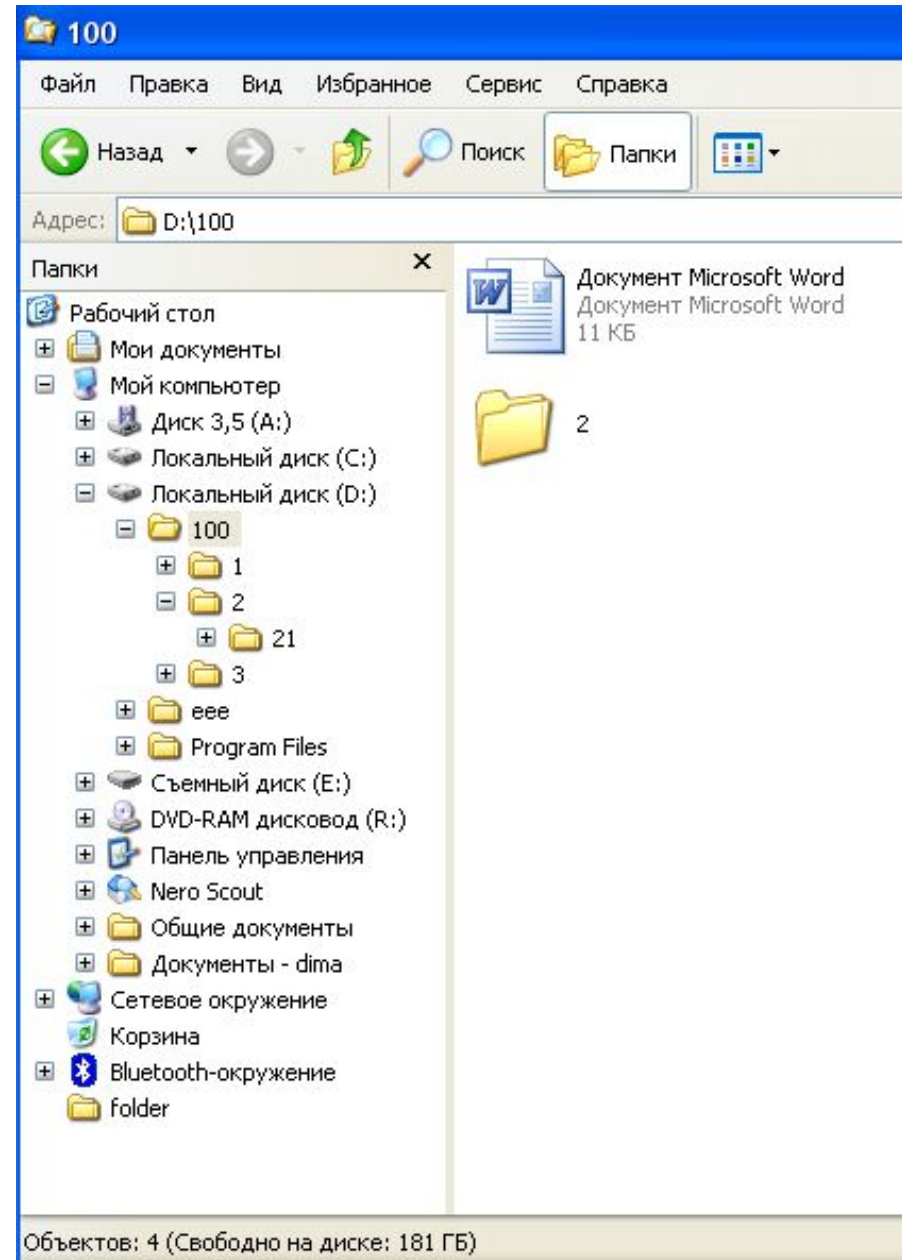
100

Файл Правка Вид Избранное Сервис Справка

Назад Поиск Папки

Адрес: D:\100

Папки ×

Рабочий стол
Мои документы
Мой компьютер
Диск 3,5 (A:)
Локальный диск (C:)
Локальный диск (D:)
100
1
2
21
3
eee
Program Files
Съемный диск (E:)
DVD-RAM дисковод (R:)
Панель управления
Nero Scout
Общие документы
Документы - dima
Сетевое окружение
Корзина
Bluetooth-окружение
folder

Документ Microsoft Word
Документ Microsoft Word
11 КБ

2

Объектов: 4 (Свободно на диске: 181 ГБ)